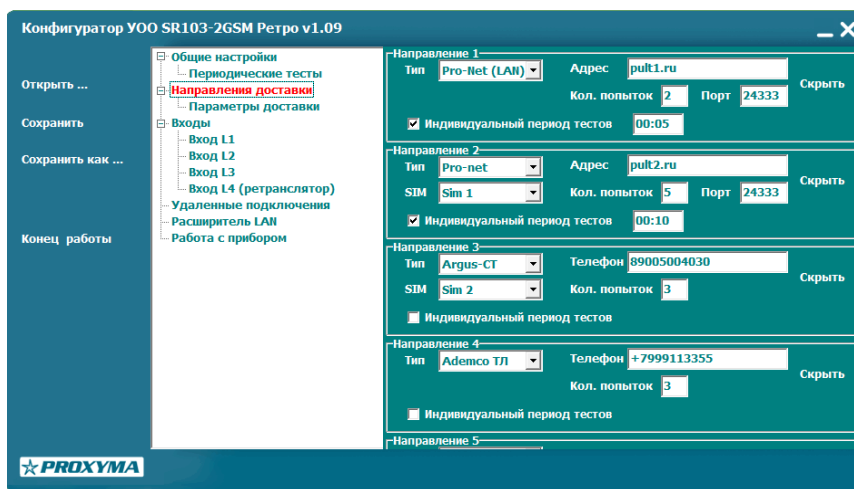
Конфигуратор УОО SR103-2GSM Ретро v1.09

Открыть ...

Сохранить

Сохранить как ...

Конец работы

Общие настройки
Периодические тесты
Направления доставки
Параметры доставки
Входы
Вход L1
Вход L2
Вход L3
Вход L4 (ретранслятор)
Удаленные подключения
Расширитель LAN
Работа с прибором

Направление 1
Тип Pro-Net (LAN)
Адрес pult1.ru
Кол. попыток 2
Порт 24333
Скрыть
Индивидуальный период тестов 00:05

Направление 2
Тип Pro-net
Адрес pult2.ru
SIM Sim 1
Кол. попыток 5
Порт 24333
Скрыть
Индивидуальный период тестов 00:10

Направление 3
Тип Argus-CT
Телефон 89005004030
SIM Sim 2
Кол. попыток 3
Скрыть
Индивидуальный период тестов

Направление 4
Тип Ademco ТЛ
Телефон +7999113355
Кол. попыток 3
Скрыть
Индивидуальный период тестов

Направление 5

PROXYMA